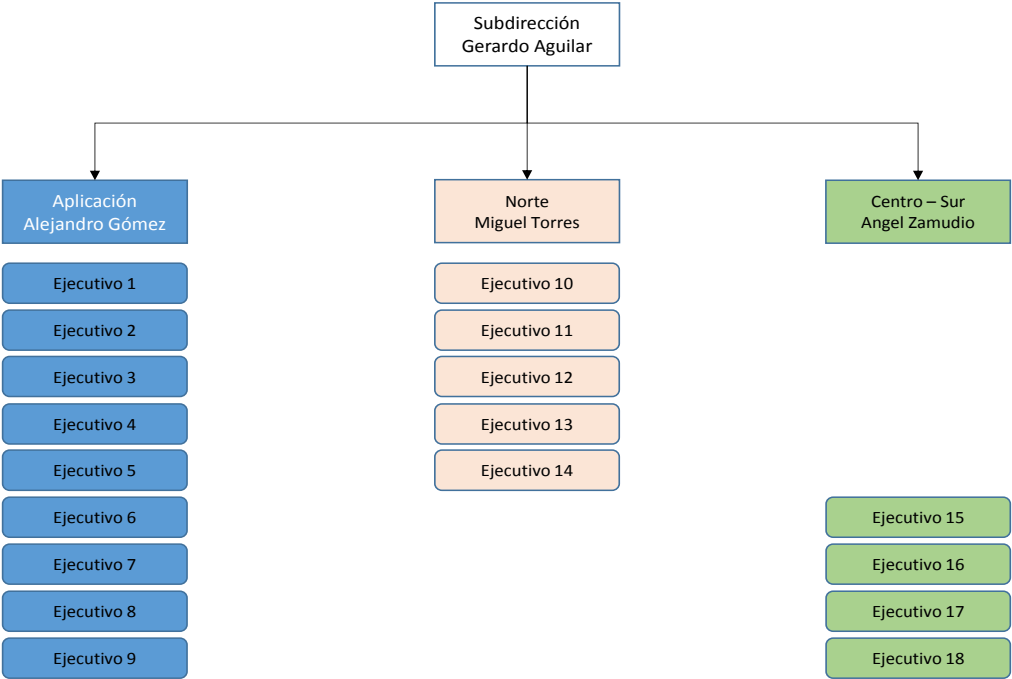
Subdirección
Gerardo Aguilar

Aplicación
Alejandro Gómez

Ejecutivo 1
Ejecutivo 2
Ejecutivo 3
Ejecutivo 4
Ejecutivo 5
Ejecutivo 6
Ejecutivo 7
Ejecutivo 8
Ejecutivo 9

Norte
Miguel Torres

Ejecutivo 10
Ejecutivo 11
Ejecutivo 12
Ejecutivo 13
Ejecutivo 14

Centro – Sur
Angel Zamudio

Ejecutivo 15
Ejecutivo 16
Ejecutivo 17
Ejecutivo 18